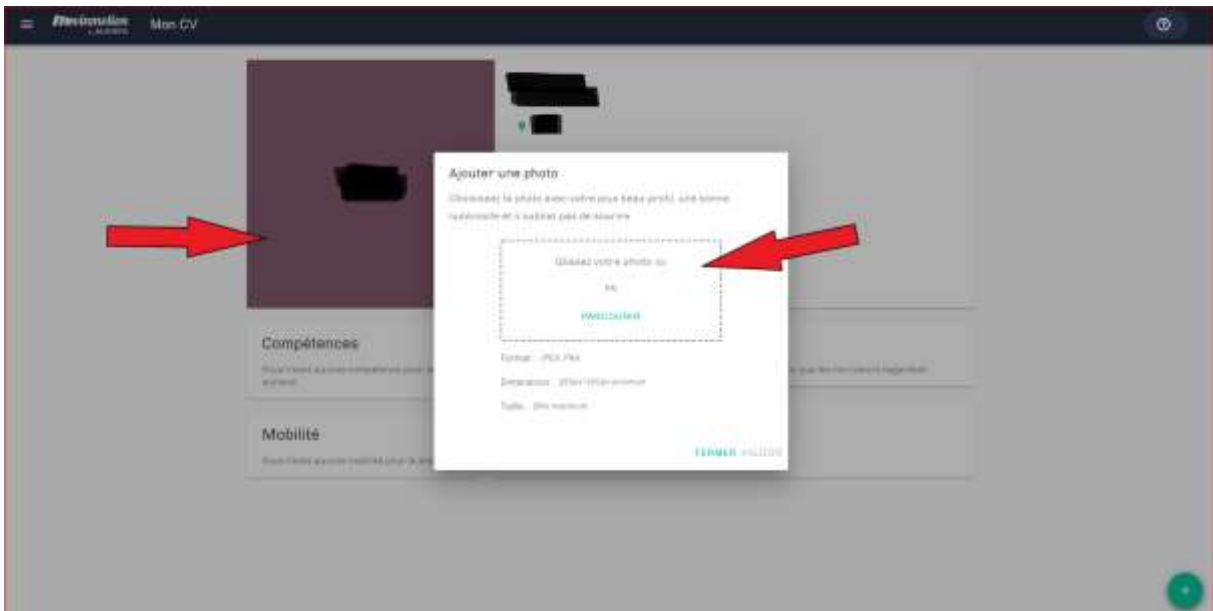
Mon CV

Ajouter une photo

Choisissez la photo avec votre plus beau profil, une bonne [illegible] et n'oubliez pas de sourire

Glissez votre photo ici

ou

PARCOURIR

Format : JPG, PNG

Dimensions : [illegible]

Taille : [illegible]

FERMER VALIDER

Compétences

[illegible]

Mobilité

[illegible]